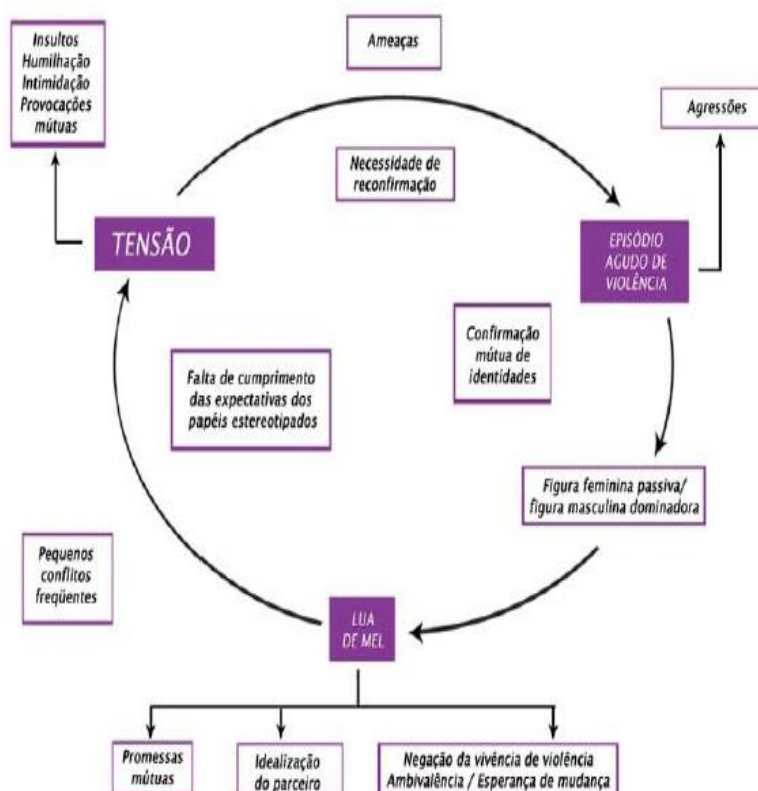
Insultos
Humilhação
Intimidação
Provocações mútuas

Ameaças

Agressões

Necessidade de reconfirmação

TENSÃO

EPISÓDIO AGUDO DE VIOLÊNCIA

Confirmação mútua de identidades

Falta de cumprimento das expectativas dos papéis estereotipados

Figura feminina passiva/ figura masculina dominadora

Pequenos conflitos freqüentes

LUA DE MEL

Promessas mútuas

Idealização do parceiro

Negação da vivência de violência
Ambivalência / Esperança de mudança